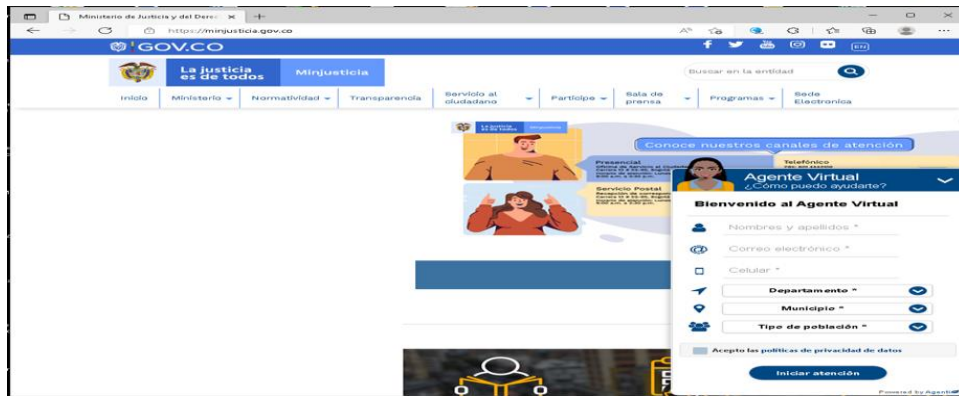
Ministerio de Justicia y del Derec ×

https://minjusticia.gov.co

GOV.CO

La justicia es de todos

Minjusticia

Buscar en la entidad

Inicio | Ministerio | Normatividad | Transparencia | Servicio al ciudadano | Participe | Sala de prensa | Programas | Sede Electrónica

Conoce nuestros canales de atención

Presencial

Telefónico

Servicio Postal

Agente Virtual
¿Cómo puedo ayudarte?

Bienvenido al Agente Virtual

Nombres y apellidos *

Correo electrónico *

Celular *

Departamento *

Municipio *

Tipo de población *

Acepto las políticas de privacidad de datos

Iniciar atención

Powered by Agentbot